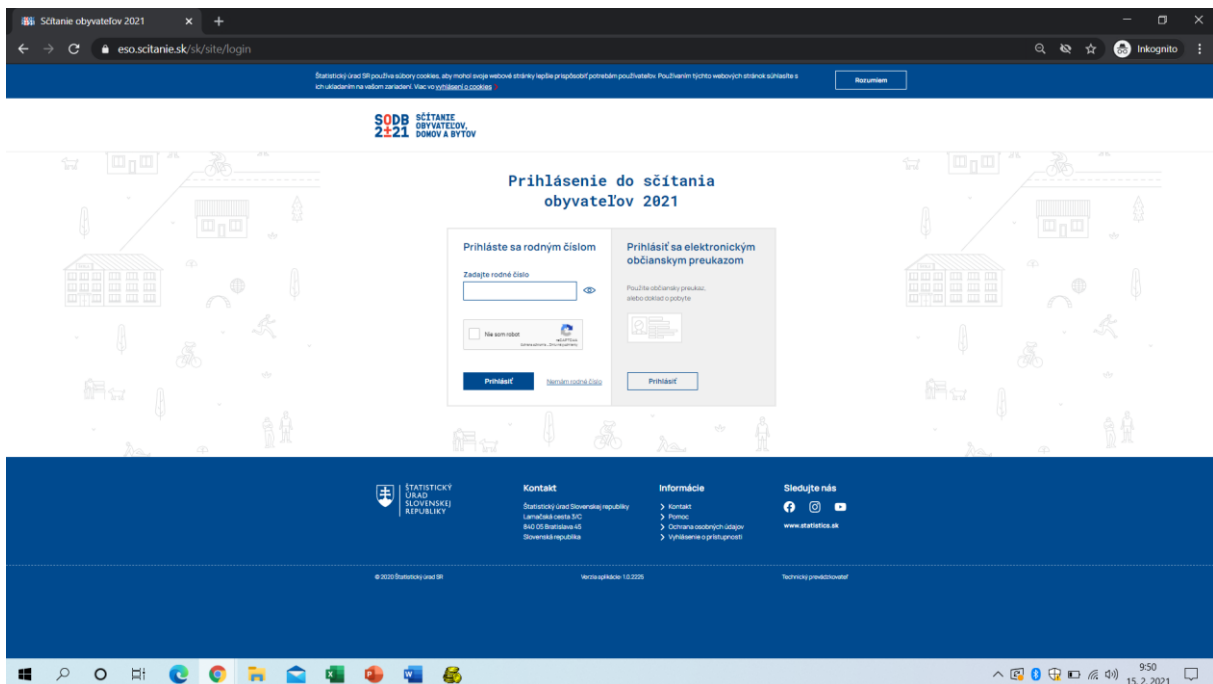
Sčítanie obyvateľov 2021

eso.scitanie.sk/sk/site/login

Inkognito

Štatistický úrad SR používa súbory cookies, aby mohol svoje webové stránky lepšie prispôsobiť potrebám používateľov. Používaním týchto webových stránok súhlasíte s ich ukladaním na vašom zariadení. Viac vo vyhlásení o cookies

Rozumiem

SODB 2021 SČÍTANIE OBYVATEĽOV, DOMOV A BYTOV

Prihlásenie do sčítania obyvateľov 2021

Prihláste sa rodným číslom

Zadajte rodné číslo

Nie som robot

reCAPTCHA
Ochrana súkromia - Zmluvné podmienky

Prihlásiť

Nemám rodné číslo

Prihlásiť sa elektronickým občianskym preukazom

Použite občiansky preukaz, alebo doklad o pobyte

Prihlásiť

ŠTATISTICKÝ ÚRAD SLOVENSKEJ REPUBLIKY

Kontakt

Štatistický úrad Slovenskej republiky
Lamačská cesta 3/C
840 05 Bratislava 45
Slovenská republika

Informácie

Kontakt
Pomoc
Ochrana osobných údajov
Vyhlásenie o prístupnosti

Sledujte nás

www.statistics.sk

© 2020 Štatistický úrad SR

Verzia aplikácie: 1.0.2225

Technický prevádzkovateľ

9:50
15. 2. 2021